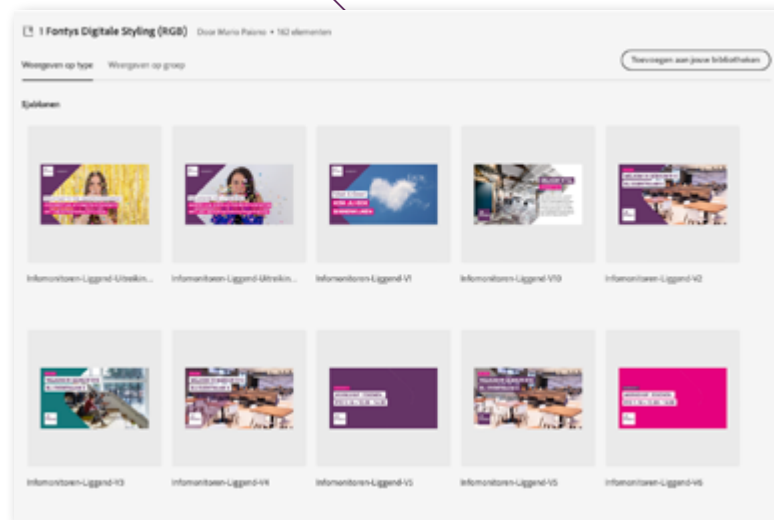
1 Fontys Digitale Styling (RGB) Door Mario Paiano • 162 elementen

Weergeven op type Weergeven op groep

Toevoegen aan jouw bibliotheken

Sjablonen

Infomonitoren-Liggend-Uitreikin...

Infomonitoren-Liggend-Uitreikin...

Infomonitoren-Liggend-V1

Infomonitoren-Liggend-V10

Infomonitoren-Liggend-V2

Infomonitoren-Liggend-V3

Infomonitoren-Liggend-V4

Infomonitoren-Liggend-V5

Infomonitoren-Liggend-V5

Infomonitoren-Liggend-V6